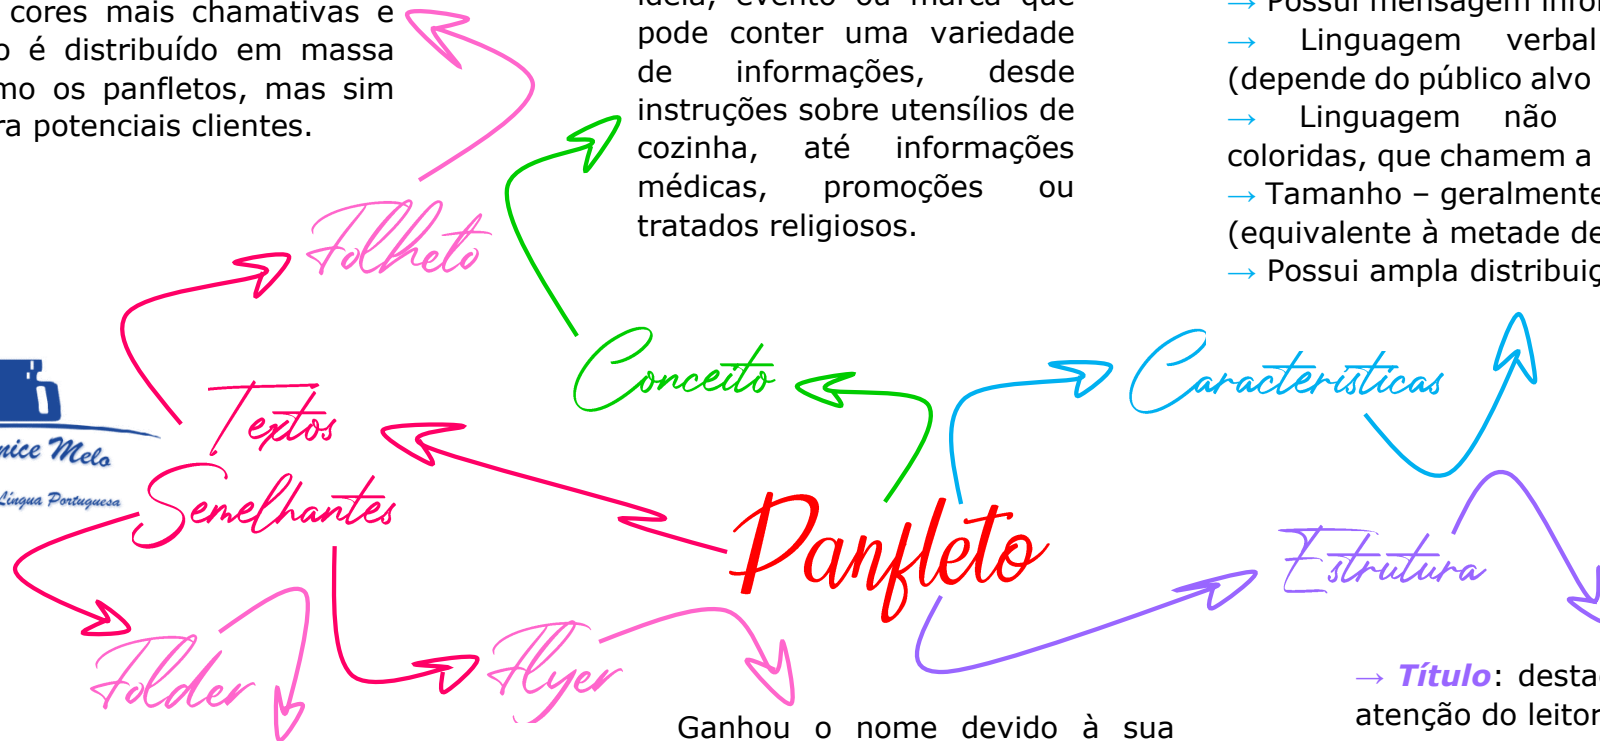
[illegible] cores mais chamativas e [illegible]o é distribuído em massa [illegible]mo os panfletos, mas sim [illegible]ra potenciais clientes.

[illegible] ideia, evento ou marca que pode conter uma variedade de informações, desde instruções sobre utensílios de cozinha, até informações médicas, promoções ou tratados religiosos.

→ Possui mensagem infor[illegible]
→ Linguagem verbal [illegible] (depende do público alvo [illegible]
→ Linguagem não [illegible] coloridas, que chamem a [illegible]
→ Tamanho – geralmente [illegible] (equivalente à metade de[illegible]
→ Possui ampla distribuiç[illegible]

Folheto

Conceito

Características

Textos Semelhantes

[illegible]nice Melo
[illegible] Língua Portuguesa

Panfleto

Estrutura

Folder

Flyer

Ganhou o nome devido à sua

→ Título: desta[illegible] atenção do leitor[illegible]